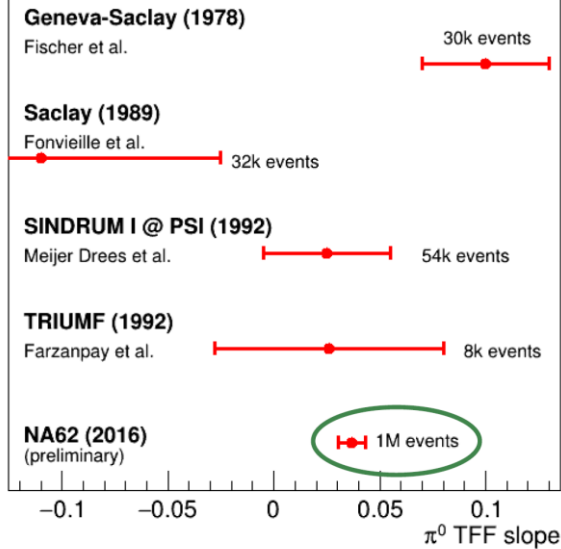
Geneva-Saclay (1978)
Fischer et al.
30k events

Saclay (1989)
Fonvieille et al.
32k events

SINDRUM I @ PSI (1992)
Meijer Drees et al.
54k events

TRIUMF (1992)
Farzanpay et al.
8k events

NA62 (2016)
(preliminary)
1M events

−0.1 −0.05 0 0.05 0.1
$\pi^0$ TFF slope